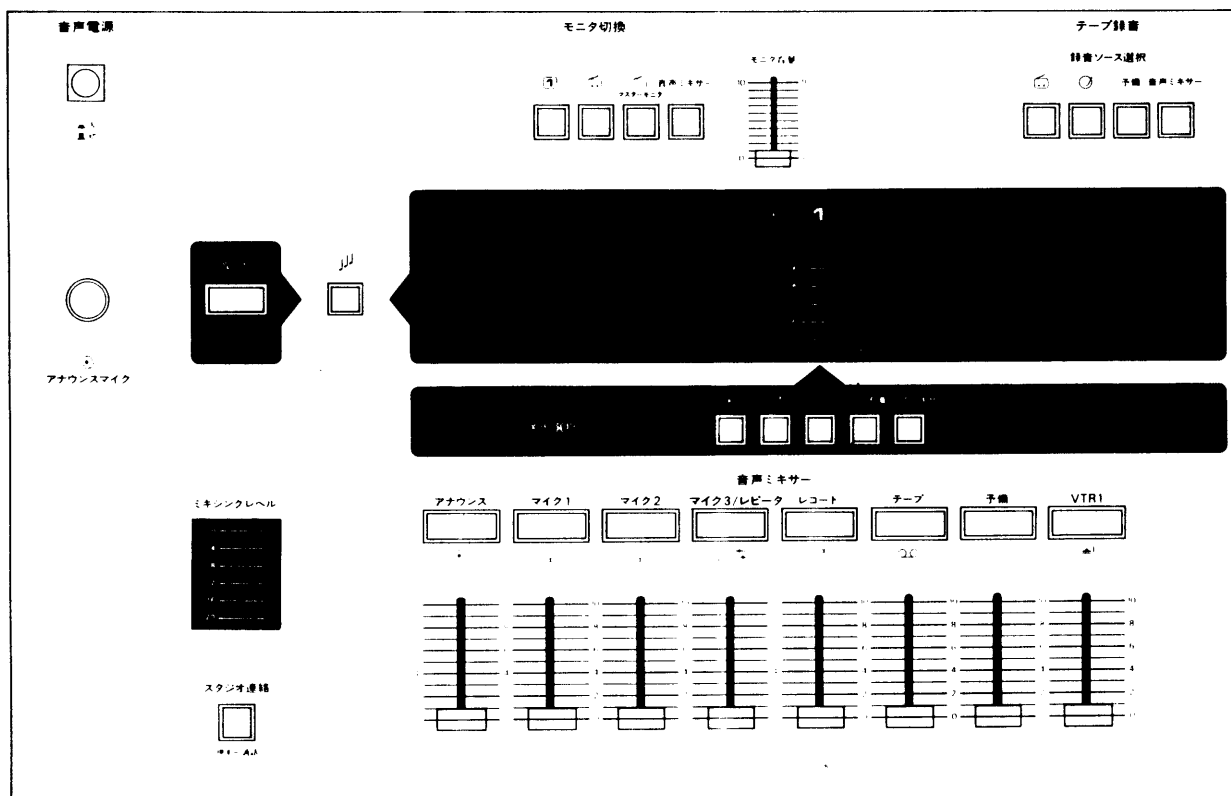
音声電源

モニタ切換

テープ録音

モニタ音量

10

0

音声ミキサー

マスターモニタ

録音ソース選択

予備 音声ミキサー

1

アナウンスマイク

ミキシングレベル

スタジオ連絡

音声ミキサー

アナウンス

マイク1

マイク2

マイク3/レピータ

レコード

テープ

予備

VTR1

10

8

6

4

2

0